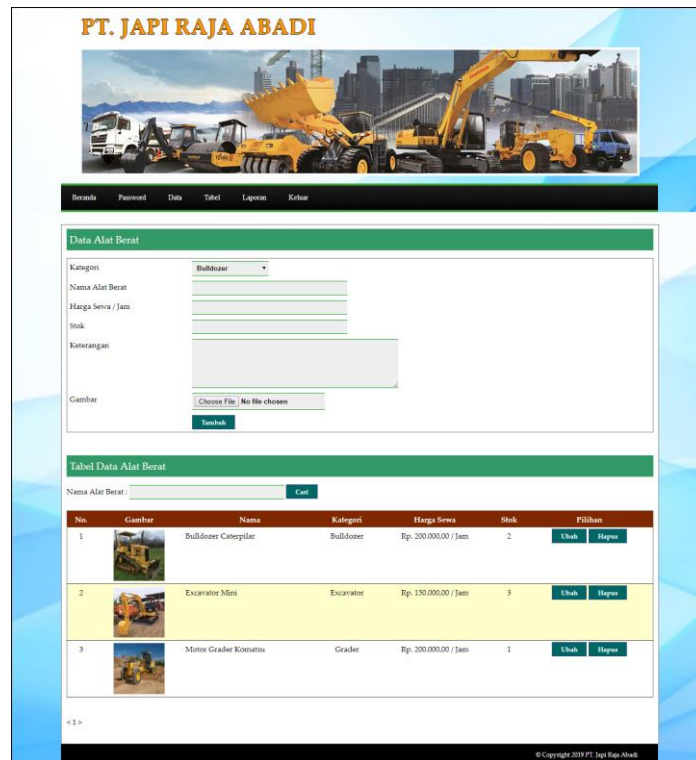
PT. JAPI RAJA ABADI

Beranda Password Data Tabel Laporan Keluar

Data Alat Berat

Kategori Bulldozer

Nama Alat Berat

Harga Sewa / Jam

Stok

Keterangan

Gambar Choose File No file chosen

Tambah

Tabel Data Alat Berat

Nama Alat Berat : Cari

| No. | Gambar | Nama | Kategori | Harga Sewa | Stok | Pilihan |
|---|---|---|---|---|---|---|
| 1 | | Bulldozer Caterpilar | Bulldozer | Rp. 200.000,00 / Jam | 2 | Ubah Hapus |
| 2 | | Excavator Mini | Excavator | Rp. 150.000,00 / Jam | 3 | Ubah Hapus |
| 3 | | Motor Grader Komatsu | Grader | Rp. 200.000,00 / Jam | 1 | Ubah Hapus |

< 1 >

© Copyright 2019 PT. Japi Raja Abadi